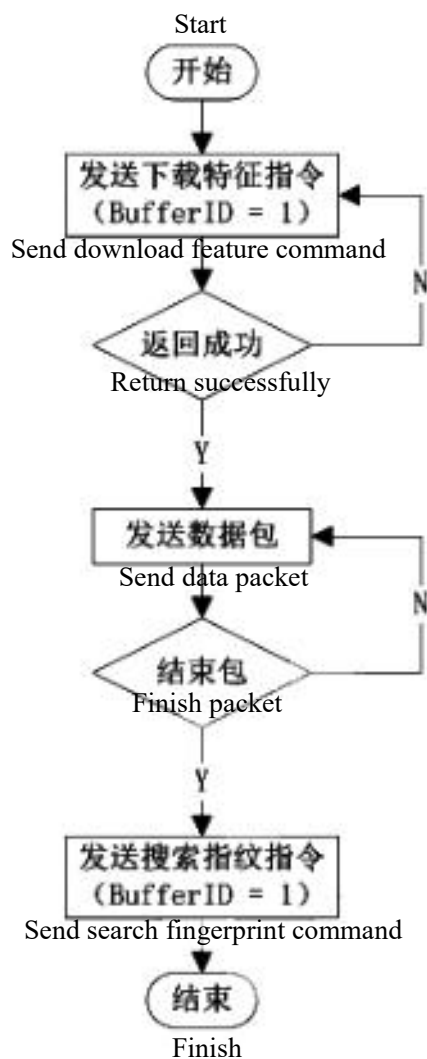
Start
开始
发送下载特征指令 (BufferID = 1)
Send download feature command
N
返回成功
Return successfully
Y
发送数据包
Send data packet
N
结束包
Finish packet
Y
发送搜索指纹指令 (BufferID = 1)
Send search fingerprint command
结束
Finish